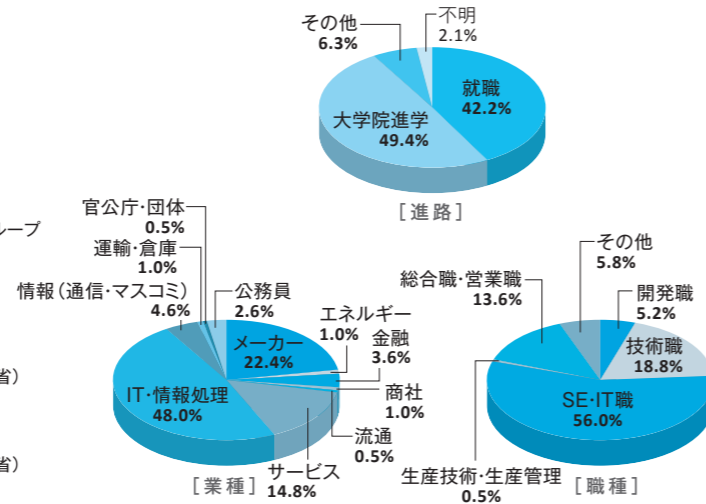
その他
6.3%
不明
2.1%
就職
42.2%
大学院進学
49.4%
[ 進 路 ]

ープ

省）

省）

官公庁・団体
0.5%
運輸・倉庫
1.0%
情報（通信・マスコミ）
4.6%
公務員
2.6%
エネルギー
1.0%
金融
3.6%
メーカー
22.4%
IT・情報処理
48.0%
商社
1.0%
流通
0.5%
サービス
14.8%
[ 業 種 ]

総合職・営業職
13.6%
その他
5.8%
開発職
5.2%
技術職
18.8%
SE・IT職
56.0%
生産技術・生産管理
0.5%
[ 職 種 ]